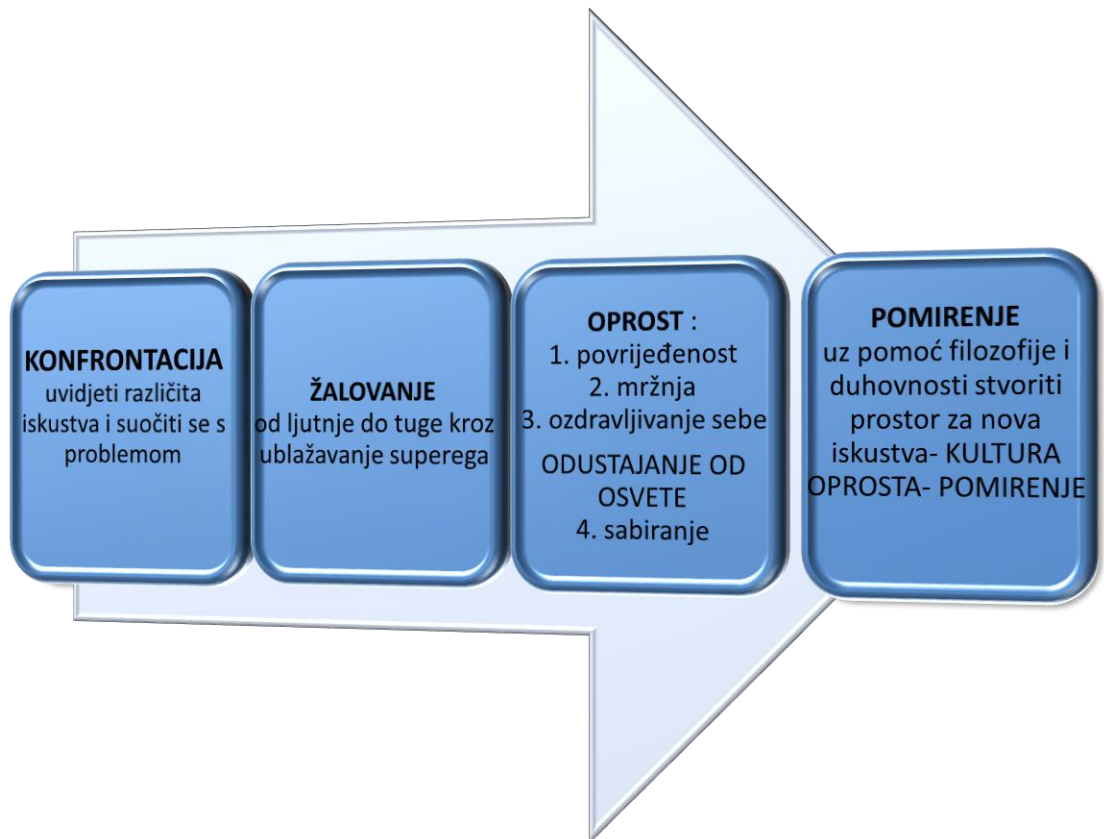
KONFRONTACIJA
uvidjeti različita iskustva i suočiti se s problemom

ŽALOVANJE
od ljutnje do tuge kroz ublažavanje superega

OPROST :
1. povrijeđenost
2. mržnja
3. ozdravljivanje sebe
ODUSTAJANJE OD OSVETE
4. sabiranje

POMIRENJE
uz pomoć filozofije i duhovnosti stvoriti prostor za nova iskustva- KULTURA OPROSTA- POMIRENJE